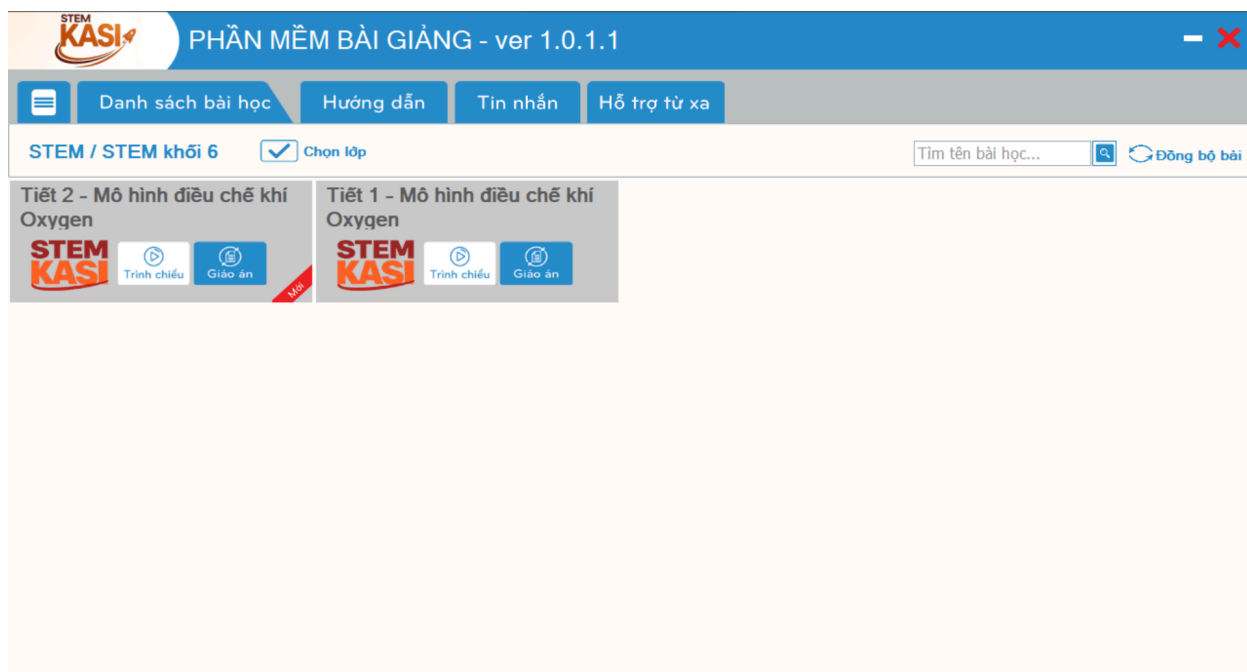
STEM KASI

PHẦN MỀM BÀI GIẢNG - ver 1.0.1.1

Danh sách bài học
Hướng dẫn
Tin nhắn
Hỗ trợ từ xa

STEM / STEM khối 6
Chọn lớp
Tìm tên bài học...
Đồng bộ bài

Tiết 2 - Mô hình điều chế khí Oxygen
STEM KASI
Trình chiếu
Giáo án
Mới

Tiết 1 - Mô hình điều chế khí Oxygen
STEM KASI
Trình chiếu
Giáo án